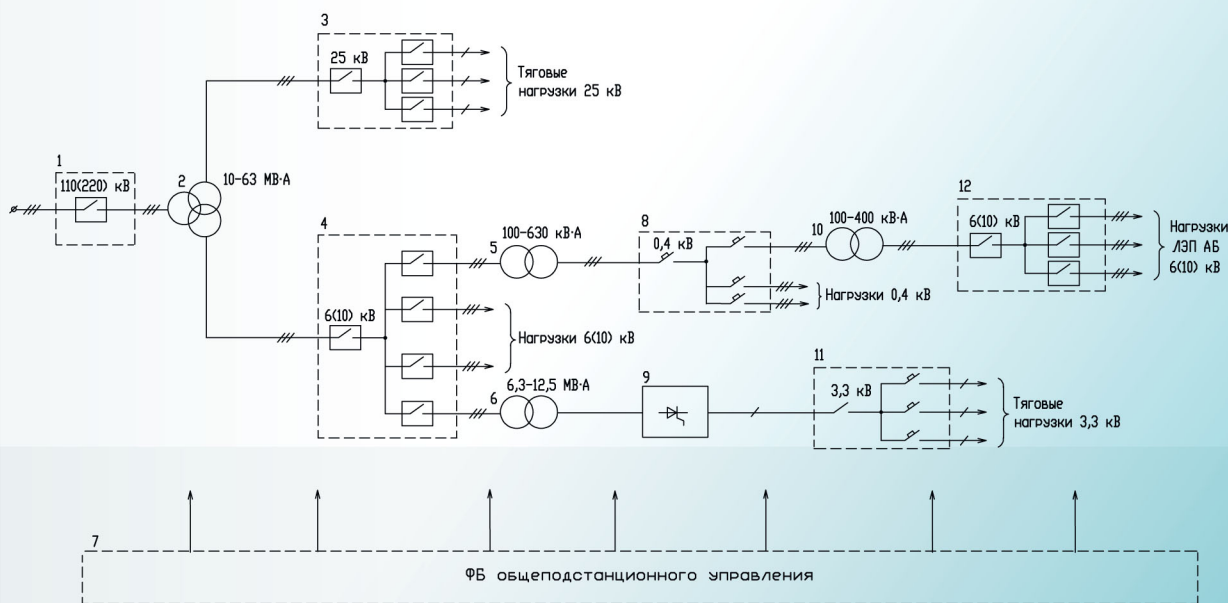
3

25 кВ

Тяговые нагрузки 25 кВ

1

110(220) кВ

2

10-63 МВ·А

12

6(10) кВ

Нагрузки ЛЭП АБ 6(10) кВ

4

100-630 кВ·А

5

8

0,4 кВ

100-400 кВ·А

10

Нагрузки 0,4 кВ

6(10) кВ

Нагрузки 6(10) кВ

11

3,3 кВ

9

6,3-12,5 МВ·А

6

Тяговые нагрузки 3,3 кВ

7

ФБ общеподстанционного управления